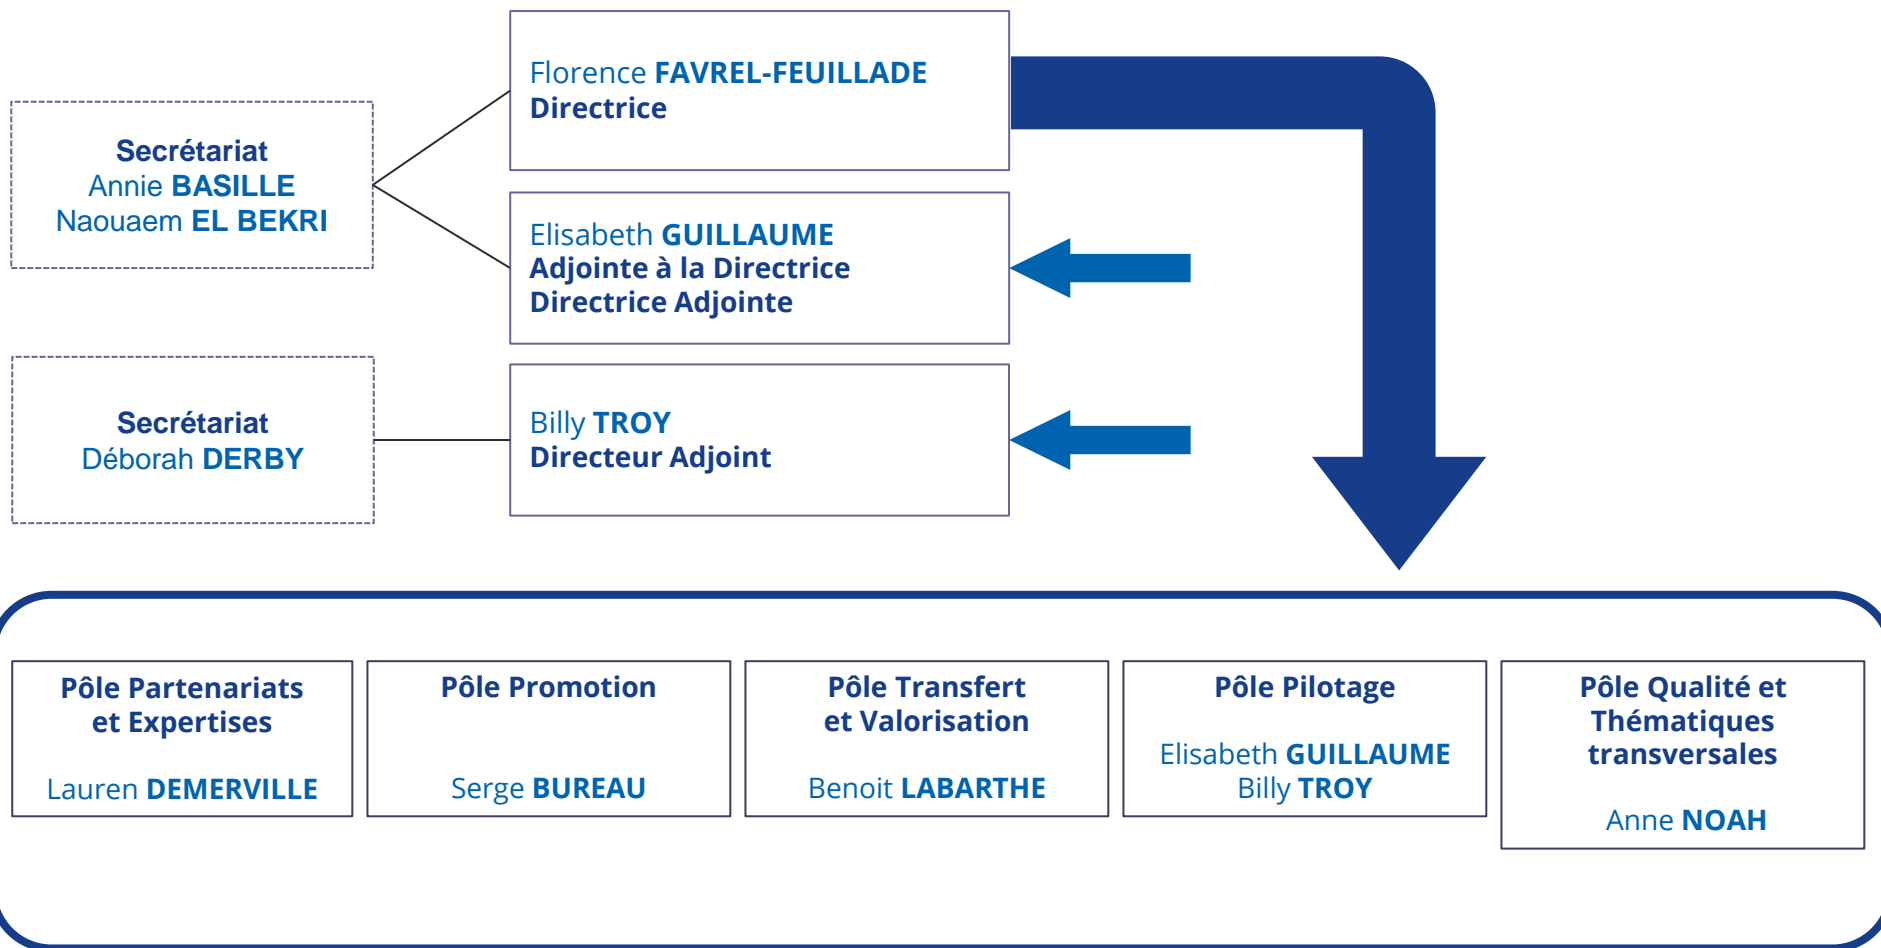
Secrétariat
Annie BASILLE
Naouaem EL BEKRI

Florence FAVREL-FEUILLADE
Directrice

Elisabeth GUILLAUME
Adjointe à la Directrice
Directrice Adjointe

Secrétariat
Déborah DERBY

Billy TROY
Directeur Adjoint

Pôle Partenariats et Expertises

Lauren DEMERVILLE

Pôle Promotion

Serge BUREAU

Pôle Transfert et Valorisation

Benoit LABARTHE

Pôle Pilotage

Elisabeth GUILLAUME
Billy TROY

Pôle Qualité et Thématiques transversales

Anne NOAH